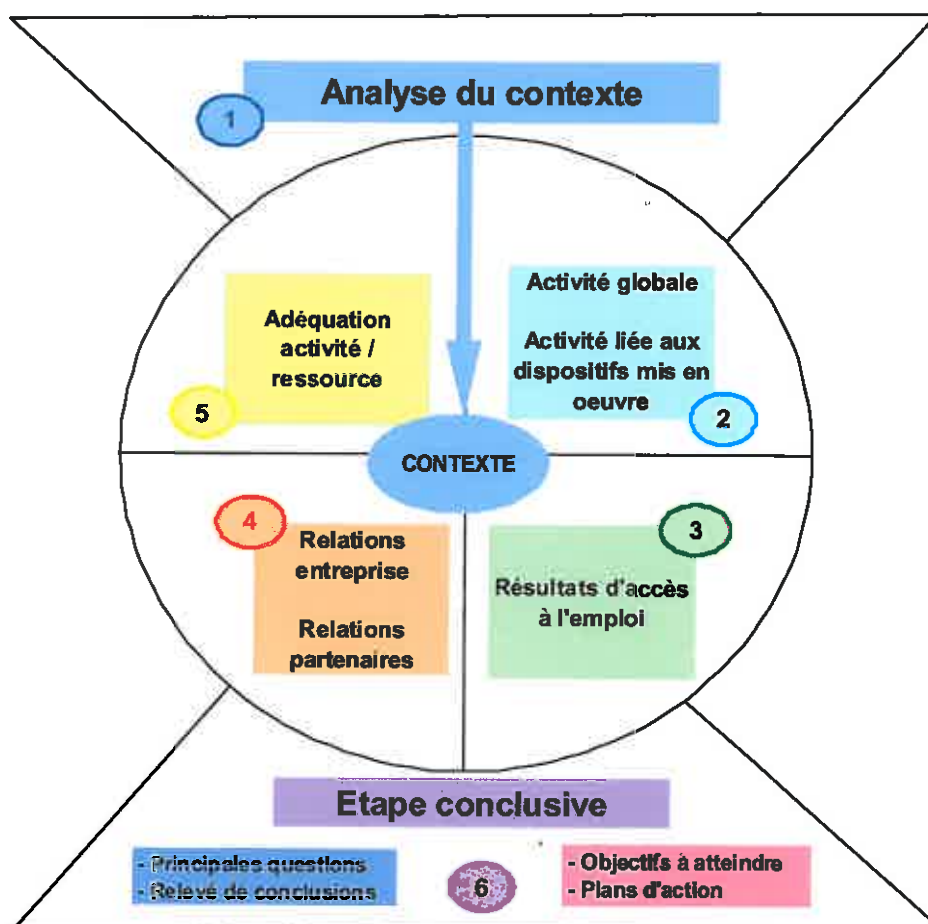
1

Analyse du contexte

Adéquation activité / ressource

5

Activité globale

Activité liée aux dispositifs mis en oeuvre

2

CONTEXTE

4

Relations entreprise

Relations partenaires

3

Résultats d'accès à l'emploi

Etape conclusive

- Principales questions
- Relevé de conclusions

6

- Objectifs à atteindre
- Plans d'action